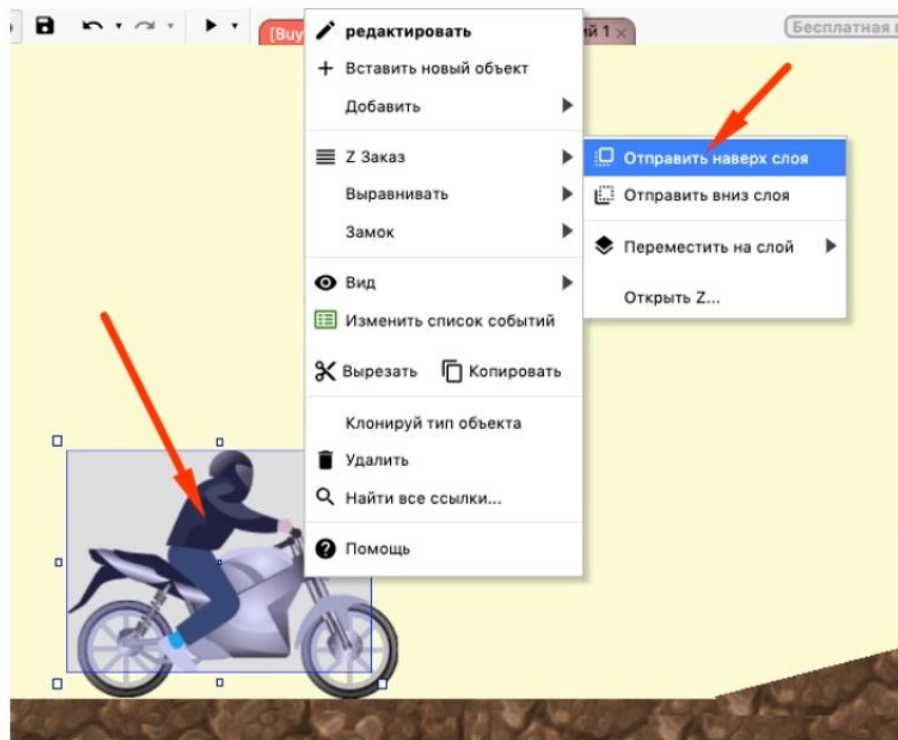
[Buy

й 1 ×

Бесплатная

редактировать
Вставить новый объект
Добавить
Z Заказ
Выравнивать
Замок
Вид
Изменить список событий
Вырезать
Копировать
Клонируй тип объекта
Удалить
Найти все ссылки...
Помощь

Отправить наверх слоя
Отправить вниз слоя
Переместить на слой
Открыть Z...